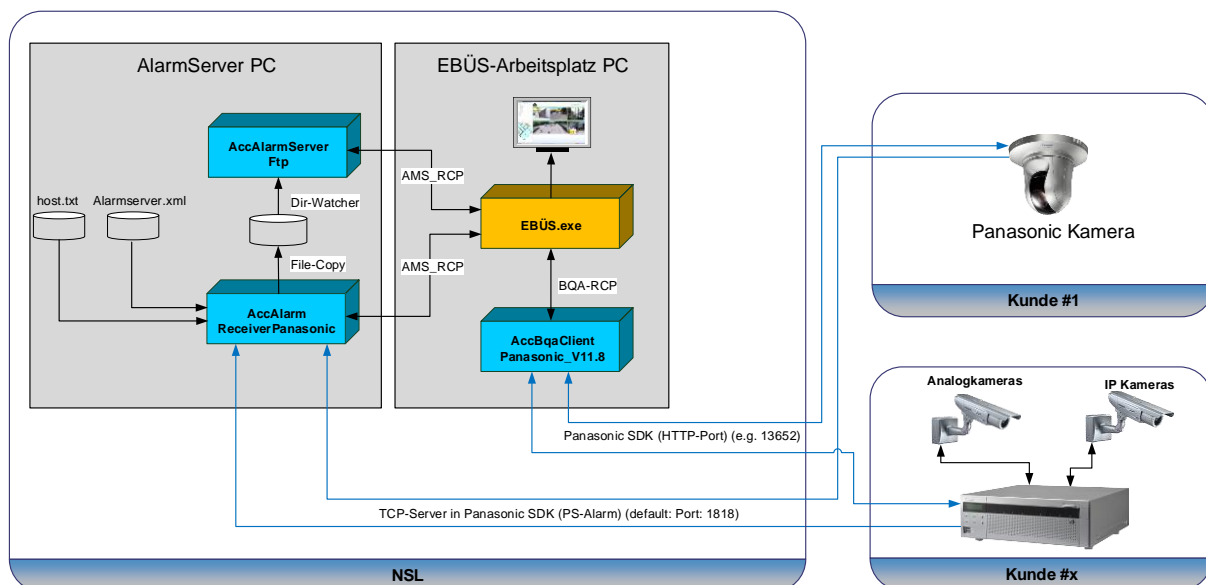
AlarmServer PC

EBÜS-Arbeitsplatz PC

AccAlarmServer Ftp

AMS_RCP

host.txt

Alarmserver.xml

Dir-Watcher

EBÜS.exe

File-Copy

AMS_RCP

BQA-RCP

AccAlarm ReceiverPanasonic

AccBqaClient Panasonic_V11.8

Panasonic Kamera

Kunde #1

Analogkameras

IP Kameras

Panasonic SDK (HTTP-Port) (e.g. 13652)

TCP-Server in Panasonic SDK (PS-Alarm) (default: Port: 1818)

NSL

Kunde #x